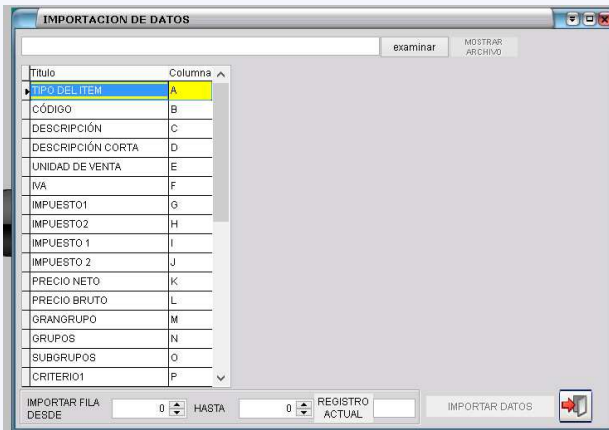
IMPORTACION DE DATOS

examinar

MOSTRAR ARCHIVO

| Titulo | Columna |
|---|---|
| TIPO DEL ITEM | A |
| CÓDIGO | B |
| DESCRIPCIÓN | C |
| DESCRIPCIÓN CORTA | D |
| UNIDAD DE VENTA | E |
| IVA | F |
| IMPUESTO1 | G |
| IMPUESTO2 | H |
| IMPUESTO 1 | I |
| IMPUESTO 2 | J |
| PRECIO NETO | K |
| PRECIO BRUTO | L |
| GRANGRUPO | M |
| GRUPOS | N |
| SUBGRUPOS | O |
| CRITERIO1 | P |

IMPORTAR FILA DESDE 0 HASTA 0 REGISTRO ACTUAL

IMPORTAR DATOS